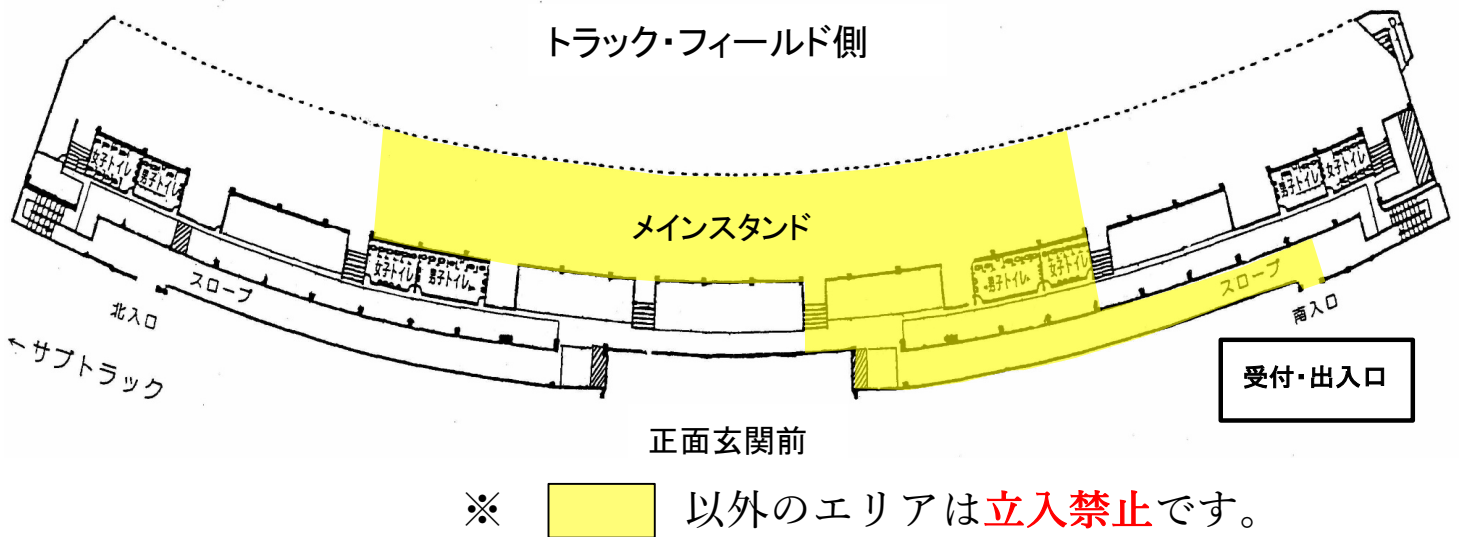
トラック・フィールド側

女子トイレ 男子トイレ

メインスタンド

女子トイレ 男子トイレ

男子トイレ 女子トイレ

男子トイレ 女子トイレ

スロープ

スロープ

北入口

南入口

←サブトラック

受付・出入口

正面玄関前

※ 以外のエリアは立入禁止です。